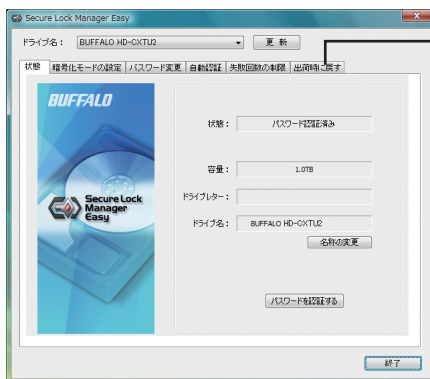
Secure Lock Manager Easy

ドライブ名： BUFFALO HD-CXTU2 更新

状態 暗号化モードの設定 パスワード変更 自動認証 失敗回数の制限 出荷時に戻す

BUFFALO

Secure Lock Manager Easy

状態： パスワード認証済み

容量： 1.0TB

ドライブレター：

ドライブ名： BUFFALO HD-CXTU2

名前の変更

パスワードを認証する

終了